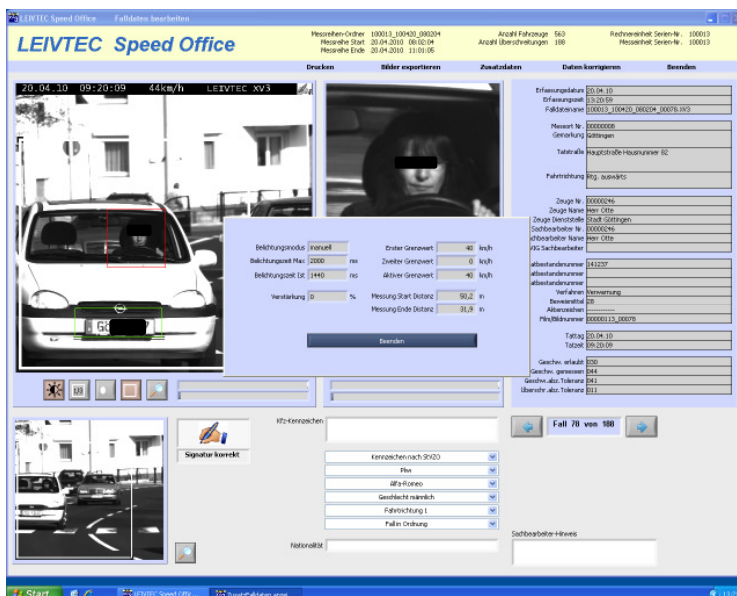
LEIVTEC Speed Office    Falldaten bearbeiten

LEIVTEC Speed Office

Messreihen-Ordner 100013_100420_080204
Messreihe Start 20.04.2010 08:02:04
Messreihe Ende 20.04.2010 11:01:05

Anzahl Fahrzeuge 563
Anzahl Überschreitungen 188

Rechnereinheit Serien-Nr. 100013
Messeinheit Serien-Nr. 100013

Drucken    Bilder exportieren    Zusatzdaten    Daten korrigieren    Beenden

20.04.10  09:20:09  44km/h  LEIVTEC XV3

Erfassungsdatum 20.04.10
Erfassungszeit 13:20:59
Falldateiname 100013_100420_080204_00078.XV3

Messort Nr. 00000008
Gemarkung Göttingen

Tatstraße Hauptstraße Hausnummer 82

Fahrtrichtung Rtg. auswärts

Zeuge Nr. 00000246
Zeuge Name Herr Otte
Zeuge Dienststelle Stadt Göttingen
Sachbearbeiter Nr. 00000246
Sachbearbeiter Name Herr Otte
VIG Sachbearbeiter

Tatbestandsnummer 141237
Tatbestandsnummer
Tatbestandsnummer
Verfahren Verwarnung
Beweismittel 28
Aktenzeichen ----------
Film/Bildnummer 00000113_00078

Tattag 20.04.10
Tatzeit 09:20:09

Geschw. erlaubt 030
Geschw. gemessen 044
Geschw. abz. Toleranz 041
Überschr. abz. Toleranz 011

Belichtungsmodus manuell
Belichtungszeit Max 2000 ms
Belichtungszeit Ist 1440 ms
Verstärkung 0 %

Erster Grenzwert 40 km/h
Zweiter Grenzwert 0 km/h
Aktiver Grenzwert 40 km/h
Messung Start Distanz 50,2 m
Messung Ende Distanz 31,9 m

Beenden

Signatur korrekt

Kfz-Kennzeichen

Fall 78 von 188

Kennzeichen nach StVZO
Pkw
Alfa-Romeo
Geschlecht männlich
Fahrtrichtung 1
Fall in Ordnung

Nationalität

Sachbearbeiter-Hinweis

Start    LEIVTEC Speed Offi...    Zusatzfalldaten angeb...